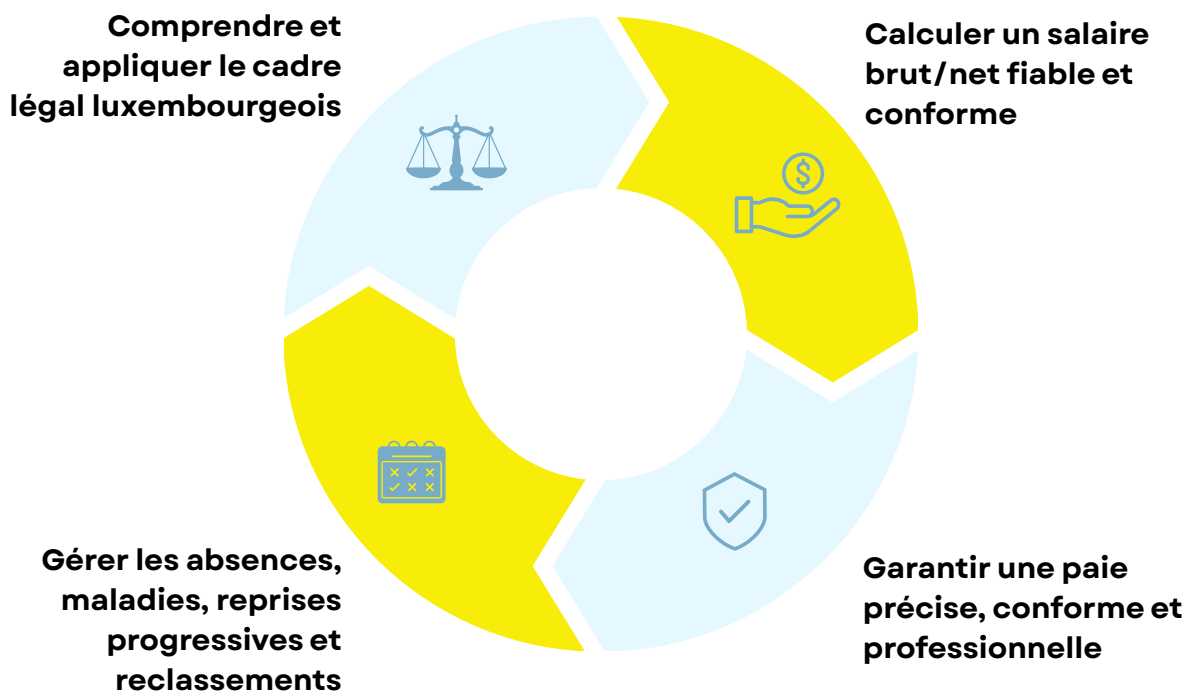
Comprendre et appliquer le cadre légal luxembourgeois

Calculer un salaire brut/net fiable et conforme

Garantir une paie précise, conforme et professionnelle

Gérer les absences, maladies, reprises progressives et reclassements